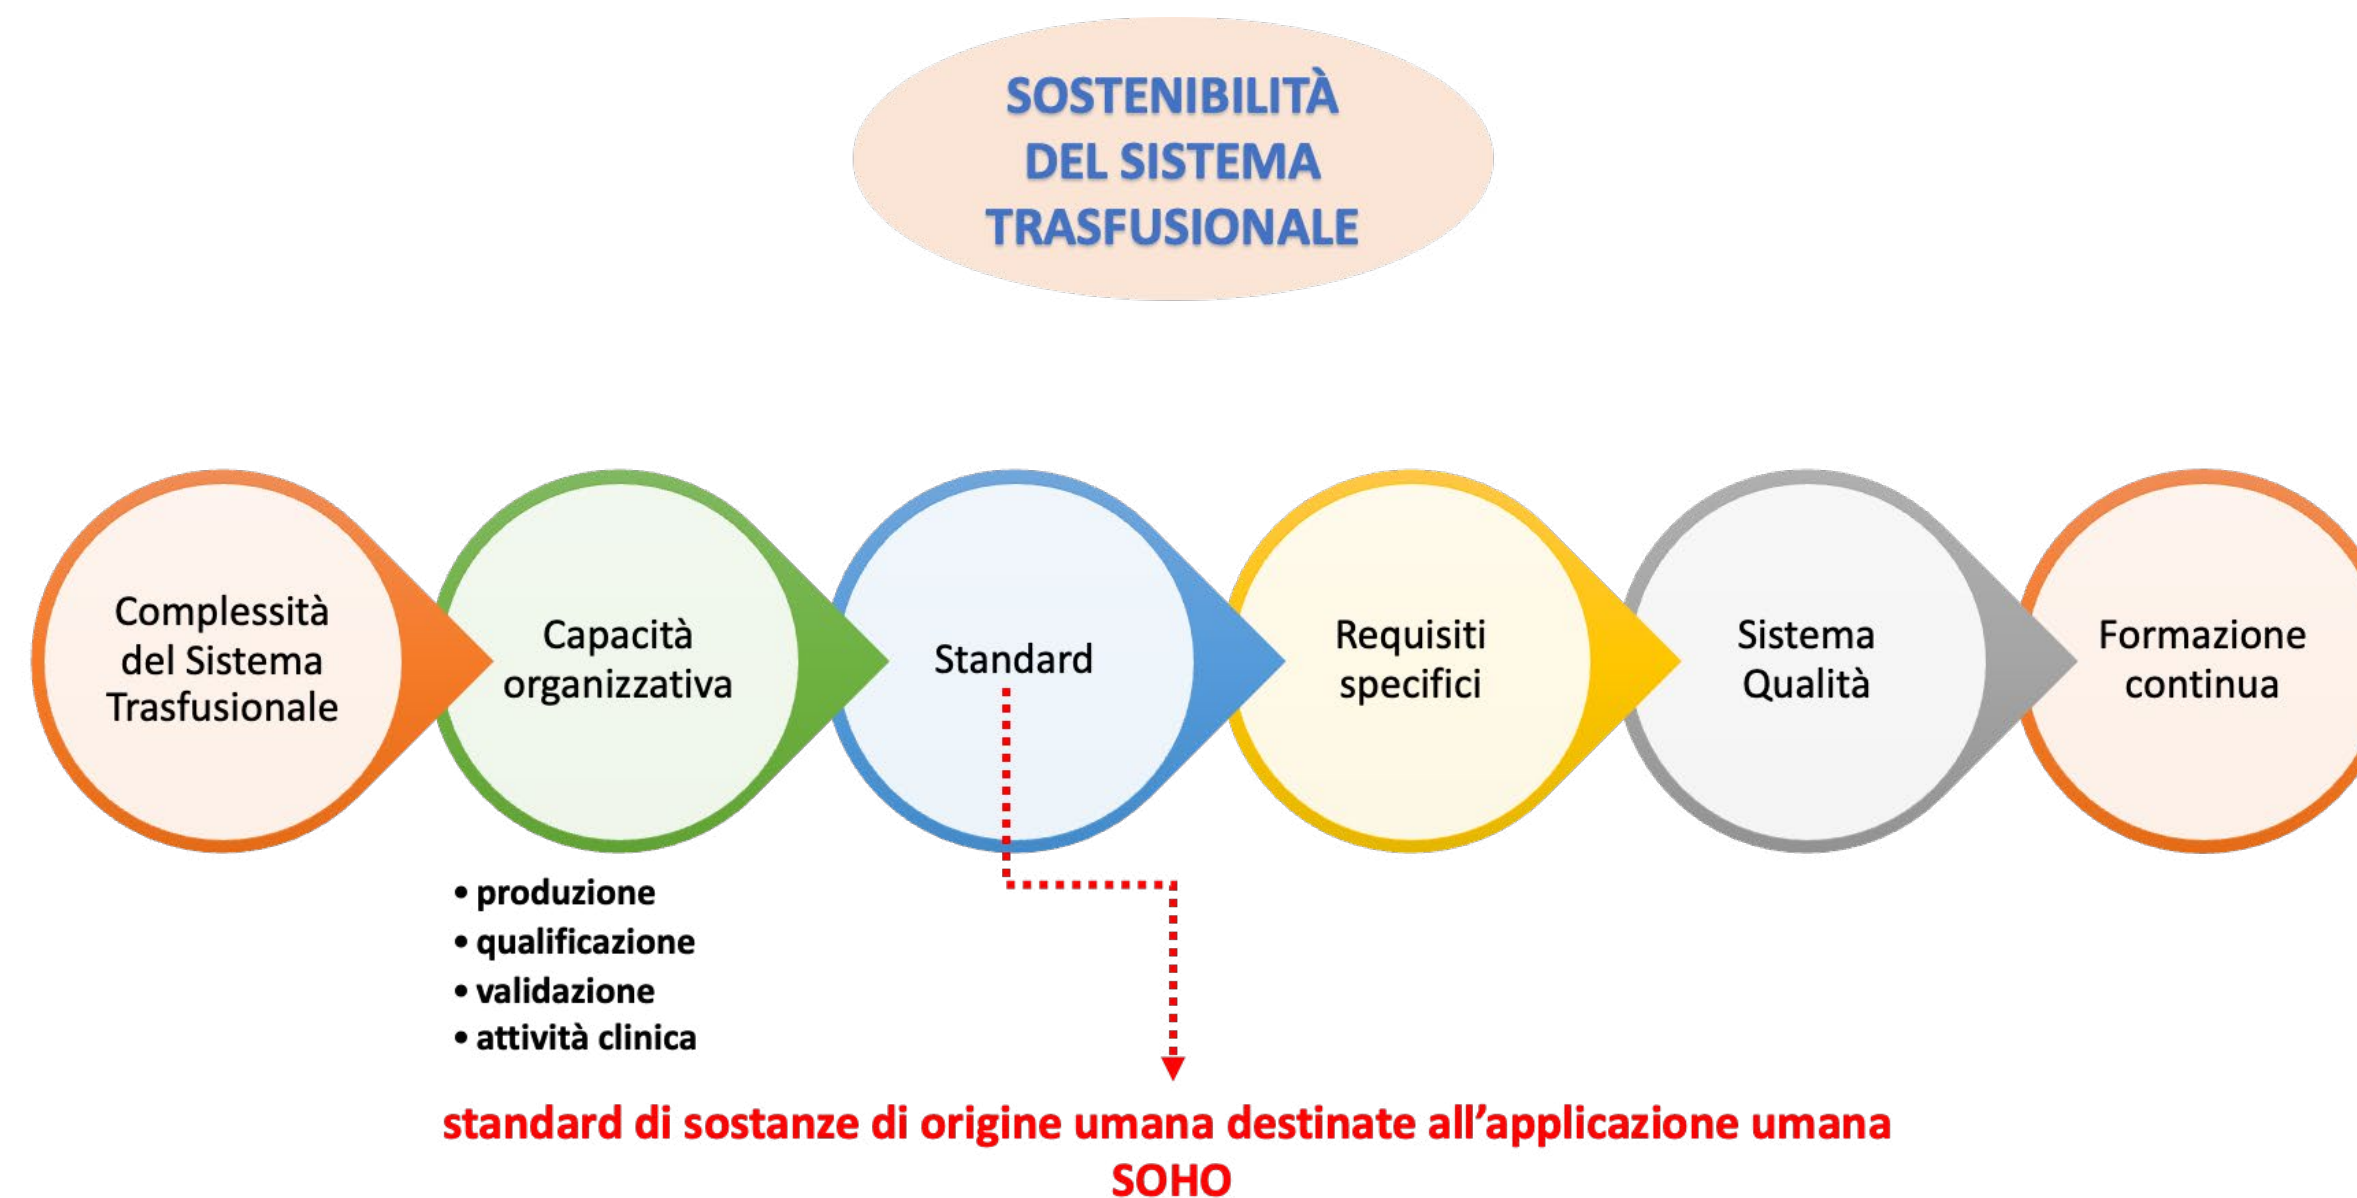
SOSTENIBILITÀ DEL SISTEMA TRASFUSIONALE

Complessità del Sistema Trasfusionale

Capacità organizzativa

Standard

Requisiti specifici

Sistema Qualità

Formazione continua

• produzione
• qualificazione
• validazione
• attività clinica

standard di sostanze di origine umana destinate all'applicazione umana
SOHO